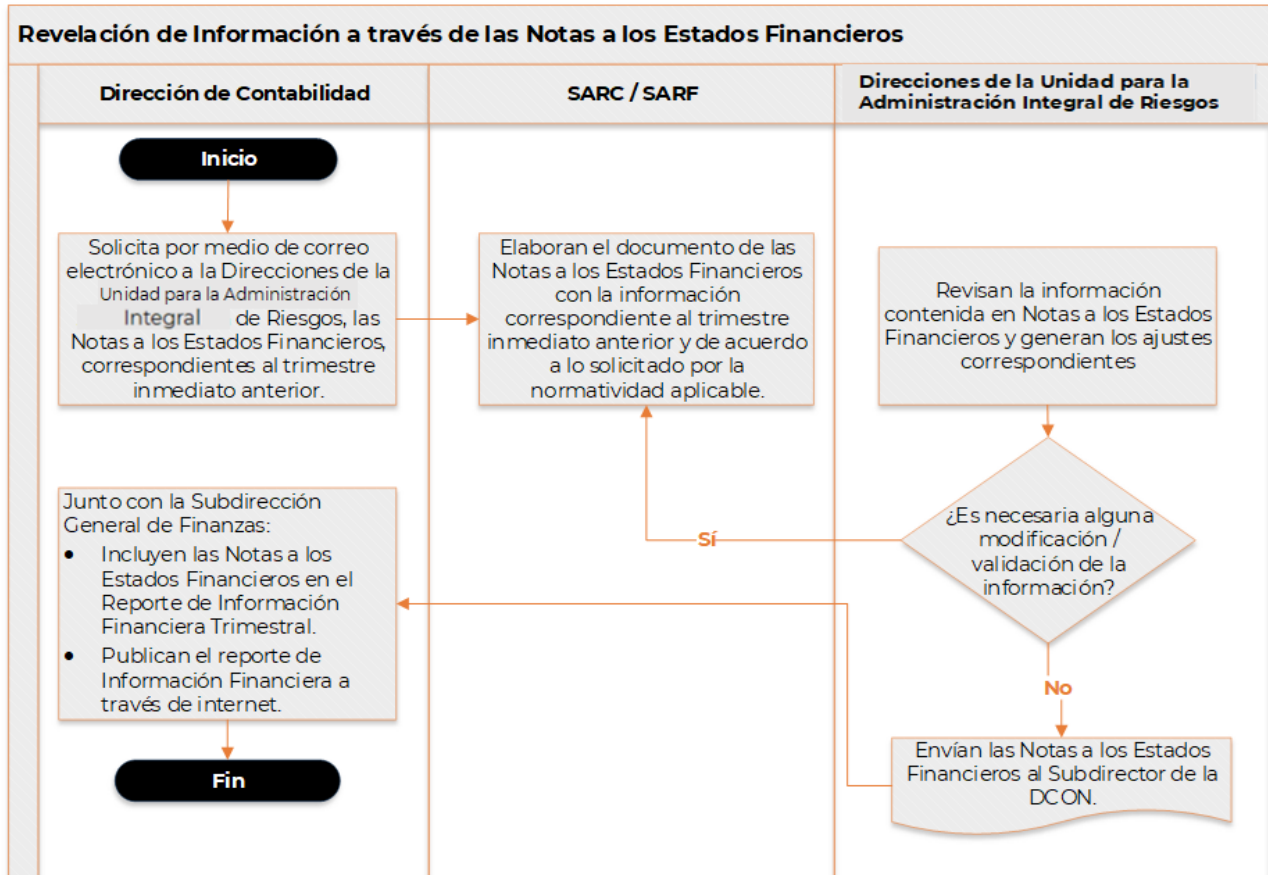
Revelación de Información a través de las Notas a los Estados Financieros

Dirección de Contabilidad

SARC / SARF

Direcciones de la Unidad para la Administración Integral de Riesgos

Inicio

Solicita por medio de correo electrónico a la Direcciones de la Unidad para la Administración Integral de Riesgos, las Notas a los Estados Financieros, correspondientes al trimestre inmediato anterior.

Elaboran el documento de las Notas a los Estados Financieros con la información correspondiente al trimestre inmediato anterior y de acuerdo a lo solicitado por la normatividad aplicable.

Revisan la información contenida en Notas a los Estados Financieros y generan los ajustes correspondientes

¿Es necesaria alguna modificación / validación de la información?

Sí

No

Junto con la Subdirección General de Finanzas:
• Incluyen las Notas a los Estados Financieros en el Reporte de Información Financiera Trimestral.
• Publican el reporte de Información Financiera a través de internet.

Envían las Notas a los Estados Financieros al Subdirector de la DCON.

Fin